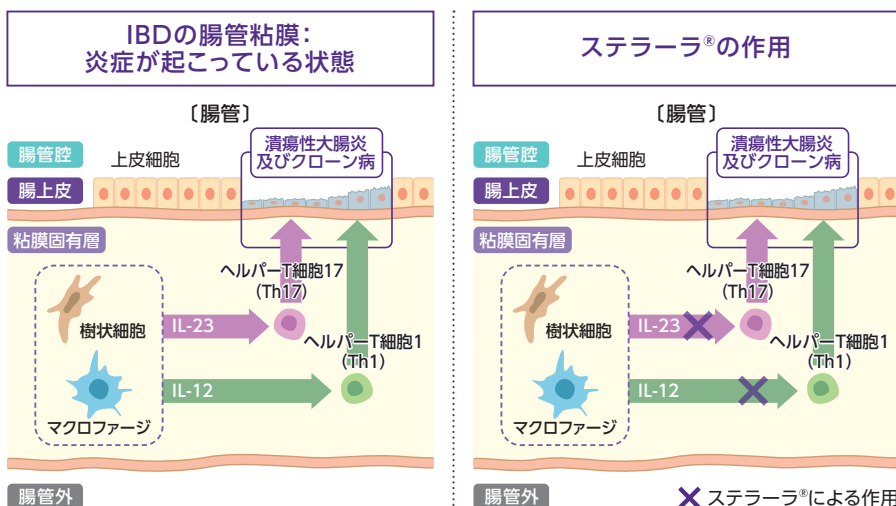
IBDの腸管粘膜：
炎症が起こっている状態

〔腸管〕

腸管腔
上皮細胞
潰瘍性大腸炎
及びクローン病
腸上皮
粘膜固有層
ヘルパーT細胞17
(Th17)
樹状細胞
IL-23
ヘルパーT細胞1
(Th1)
IL-12
マクロファージ
腸管外

ステラーラ®の作用

〔腸管〕

腸管腔
上皮細胞
潰瘍性大腸炎
及びクローン病
腸上皮
粘膜固有層
ヘルパーT細胞17
(Th17)
樹状細胞
IL-23
ヘルパーT細胞1
(Th1)
IL-12
マクロファージ
腸管外
✕ ステラーラ®による作用